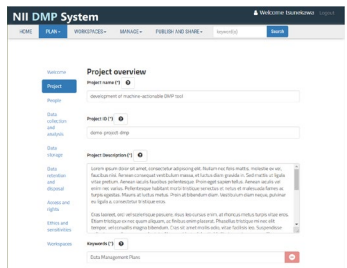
NII DMP System

Welcome tsunekawa Logout

HOME PLAN WORKSPACES MANAGE PUBLISH AND SHARE keyword(s) Search

Welcome

Project

People

Data collection and analysis

Data storage

Data retention and disposal

Access and rights

Ethics and sensitivities

Workspaces

Project overview

Project name (*)

development of machine-actionable DMP tool

Project ID (*)

demo-project-dmp

Project Description (*)

Lorem ipsum dolor sit amet, consectetur adipiscing elit. Nullam nec fens mattis, molestie ex vel, faucibus nisi. Aenean consequat vestibulum erat, ut luctus diam gravida in. Sed mattis ut ligula vitae pretium. Aenean iaculis faucibus pellentesque. Proin eget sapien tellus. Aenean iaculis vel enim nec varius. Pellentesque habitant morbi tristique senectus et netus et malesuada fames ac turpis egestas. Mauris at tortor libero. Proin at bibendum diam. Vestibulum diam neque, pulvinar eu ligula a, consectetur tristique eros.

Cras laoreet, orci vel consectetur posuere, risus leo cursus enim, at rhoncus metus turpis vitae eros. Etiam tristique mi nec quam aliquam, ut finibus enim placerat. Phasellus tristique mi nec elit tempor, vel convallis magna bibendum. Cras sit amet morbi odio, vitae facilisis ex. Suspendisse

Keywords (*)

Data Management Plans